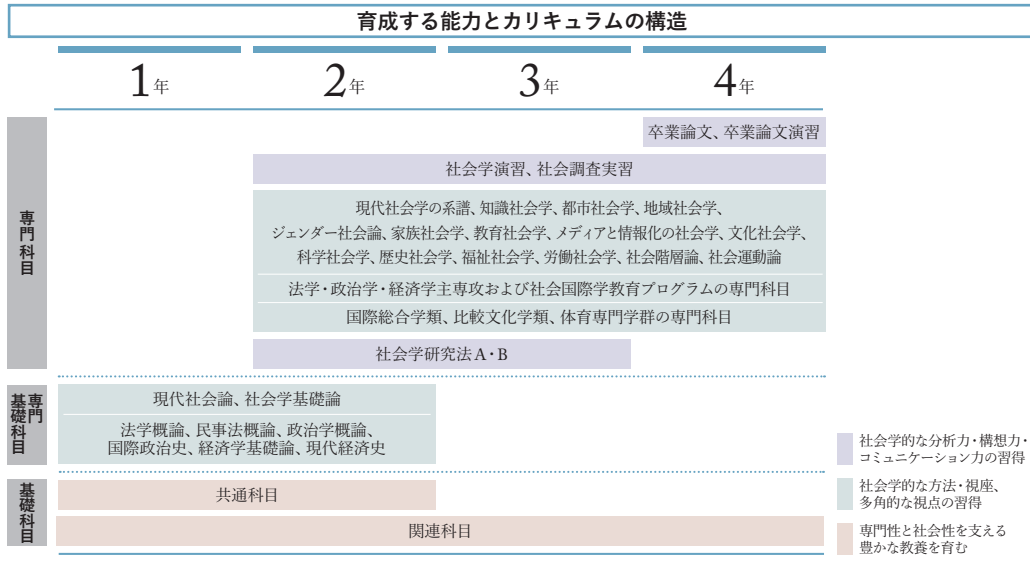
育成する能力とカリキュラムの構造

1年 2年 3年 4年

専門科目

卒業論文、卒業論文演習

社会学演習、社会調査実習

現代社会学の系譜、知識社会学、都市社会学、地域社会学、ジェンダー社会論、家族社会学、教育社会学、メディアと情報化の社会学、文化社会学、科学社会学、歴史社会学、福祉社会学、労働社会学、社会階層論、社会運動論

法学・政治学・経済学主専攻および社会国際学教育プログラムの専門科目

国際総合学類、比較文化学類、体育専門学群の専門科目

社会学研究法A・B

専門基礎科目

現代社会論、社会学基礎論

法学概論、民事法概論、政治学概論、国際政治史、経済学基礎論、現代経済史

基礎科目

共通科目

関連科目

社会学的な分析力・構想力・コミュニケーション力の習得

社会学的な方法・視座、多角的な視点の習得

専門性と社会性を支える豊かな教養を育む